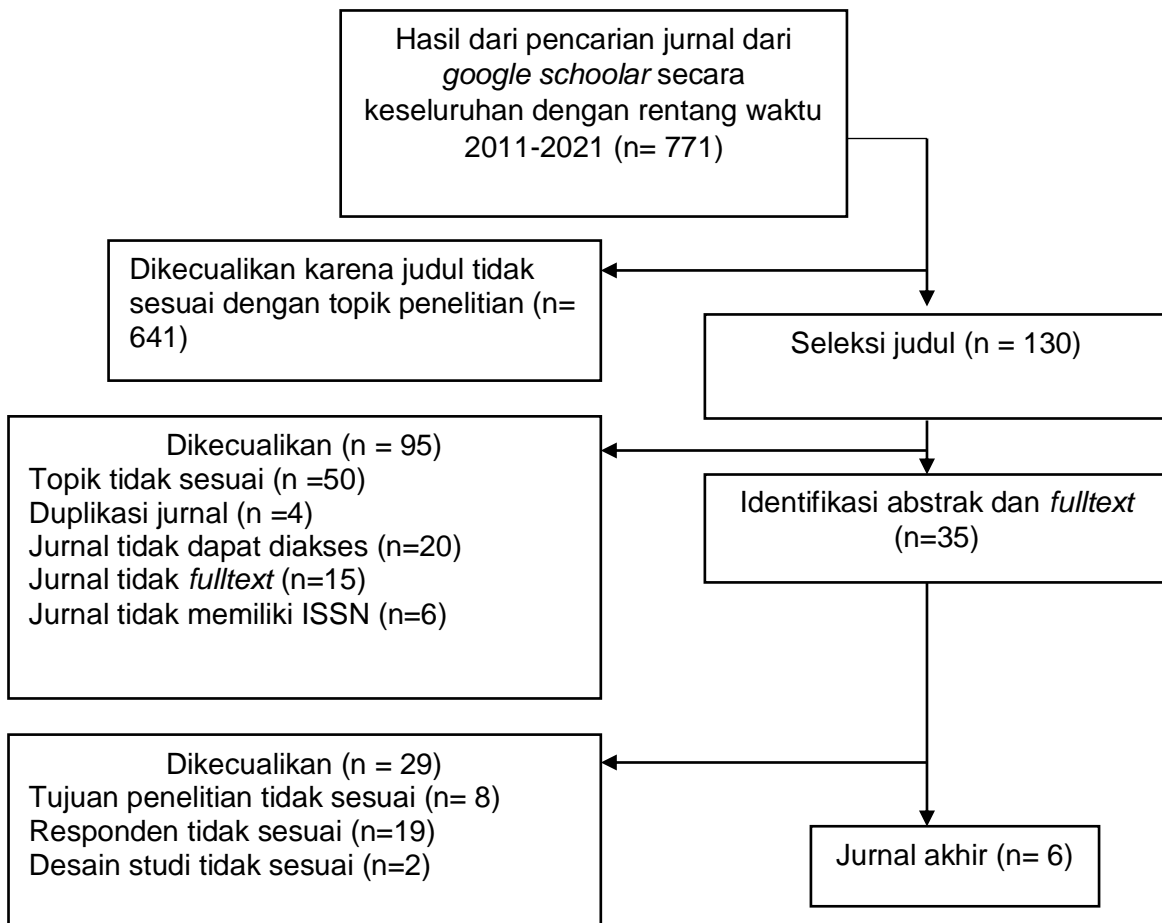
Hasil dari pencarian jurnal dari google schoolar secara keseluruhan dengan rentang waktu 2011-2021 (n= 771)

Dikecualikan karena judul tidak sesuai dengan topik penelitian (n= 641)

Seleksi judul (n = 130)

Dikecualikan (n = 95)
Topik tidak sesuai (n =50)
Duplikasi jurnal (n =4)
Jurnal tidak dapat diakses (n=20)
Jurnal tidak fulltext (n=15)
Jurnal tidak memiliki ISSN (n=6)

Identifikasi abstrak dan fulltext (n=35)

Dikecualikan (n = 29)
Tujuan penelitian tidak sesuai (n= 8)
Responden tidak sesuai (n=19)
Desain studi tidak sesuai (n=2)

Jurnal akhir (n= 6)